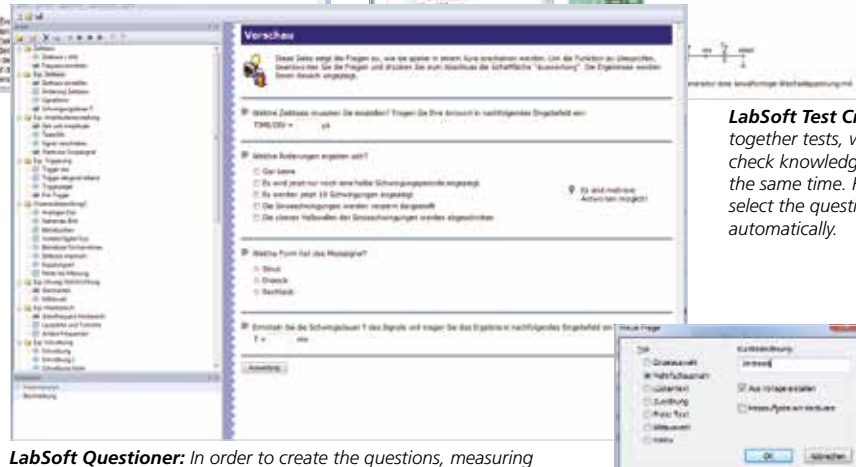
Vorschau

Diese Seite zeigt die Fragen so, wie sie später in einem Kurs erscheinen werden. Um die Funktion zu überprüfen, beantworten Sie die Fragen und drücken Sie zum Abschluss die Schaltfläche "Auswertung". Die Ergebnisse werden Ihnen danach angezeigt.

Welche Zeitbasis müssen Sie einstellen? Tragen Sie Ihre Antwort in nachfolgendes Eingabefeld ein:

TIME/DIV = µs

Welche Änderungen ergeben sich?

Gar keine

Es wird jetzt nur noch eine halbe Schwingungsperiode angezeigt

Es werden jetzt 10 Schwingungen angezeigt

Die Sinusschwingungen werden verzerrt dargestellt

Die oberen Halbwellen der Sinusschwingungen werden abgeschnitten

Es sind mehrere Antworten möglich!

Welche Form hat das Messsignal?

Sinus

Dreieck

Rechteck

Ermitteln Sie die Schwingdauer T des Signals und tragen Sie das Ergebnis in nachfolgendes Eingabefeld ein:

T = ms

Auswertung

LabSoft Test Cr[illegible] together tests, w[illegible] check knowledg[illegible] the same time. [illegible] select the questi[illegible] automatically.

Neue Frage

Einzelauswahl

Mehrfachauswahl

Lückentext

Zuordnung

Freier Text

Messwert

Matrix

Kurzbeschreibung

Aus Vorlage erstellen

OK

Abbrechen

LabSoft Questioner: In order to create the questions, measuring